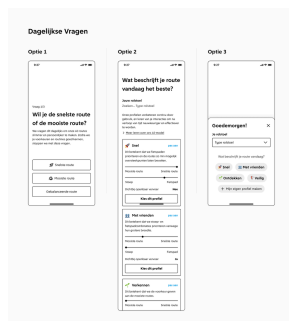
Dagelijkse Vragen

Optie 1

9:41

Vraag 2/3

Wil je de snelste route of de mooiste route?

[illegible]

Snelste route

Mooiste route

Gebalanceerde route

Optie 2

9:41

Wat beschrijft je route vandaag het beste?

Jouw reisdoel
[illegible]

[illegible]

Snel

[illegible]

Kies dit profiel

Met vrienden

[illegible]

Kies dit profiel

Verkennen

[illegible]

Optie 3

9:41

Goedemorgen!

Je reisdoel

Typer reisdoel

Wat beschrijft je route vandaag?

Snel

Met vrienden

Ontdekken

Veilig

Mijn eigen profiel maken